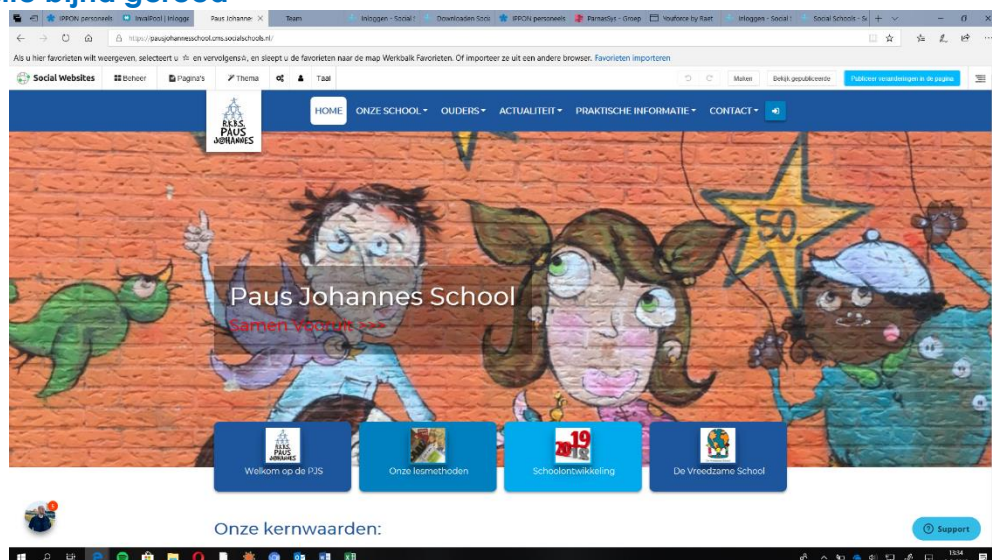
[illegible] bijna gereed

IPPON personeels | InvalPool | Inlogge | Paus Johannes × | Team | Inloggen - Social | Downloaden Soci | IPPON personeels | ParnasSys - Groep | Youforce by Raet | Inloggen - Social | Social Schools - Si

https://pausjohannesschool.cms.socialschools.nl/

Als u hier favorieten wilt weergeven, selecteert u ☆ en vervolgens☆, en sleept u de favorieten naar de map Werkbalk Favorieten. Of importeer ze uit een andere browser. Favorieten importeren

Social Websites | Beheer | Pagina's | Thema | Taal | Maken | Bekijk gepubliceerde | Publiceer veranderingen in de pagina

R.K.B.S. PAUS JOHANNES

HOME | ONZE SCHOOL | OUDERS | ACTUALITEIT | PRAKTISCHE INFORMATIE | CONTACT

50

Paus Johannes School
Samen Vooruit >>>

Welkom op de PJS
Onze lesmethoden
2019 Schoolontwikkeling
De Vreedzame School

Onze kernwaarden:

Support

13:34